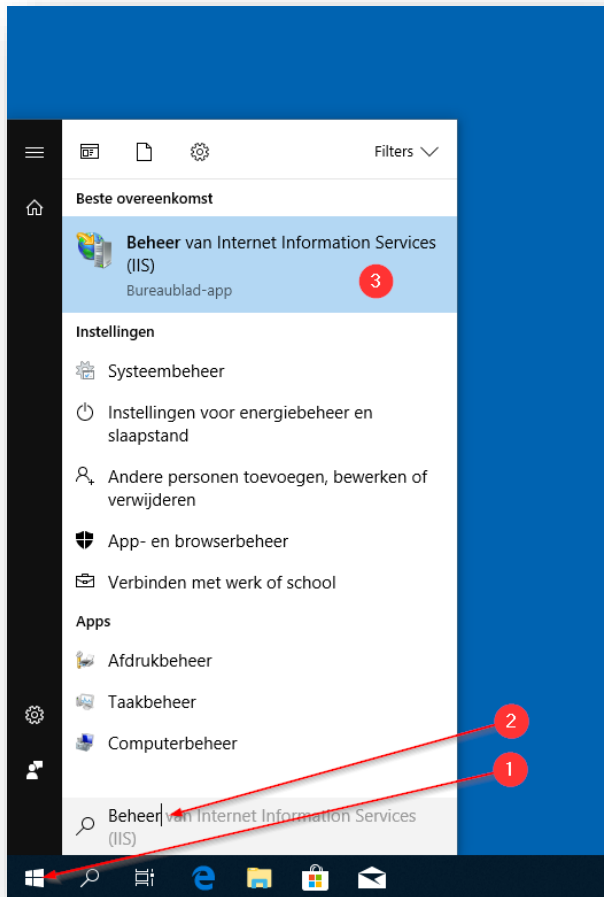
Filters

Beste overeenkomst

Beheer van Internet Information Services (IIS)
Bureaublad-app

3

Instellingen

Systeembeheer

Instellingen voor energiebeheer en slaapstand

Andere personen toevoegen, bewerken of verwijderen

App- en browserbeheer

Verbinden met werk of school

Apps

Afdrukbeheer

Taakbeheer

Computerbeheer

2

1

Beheer van Internet Information Services (IIS)